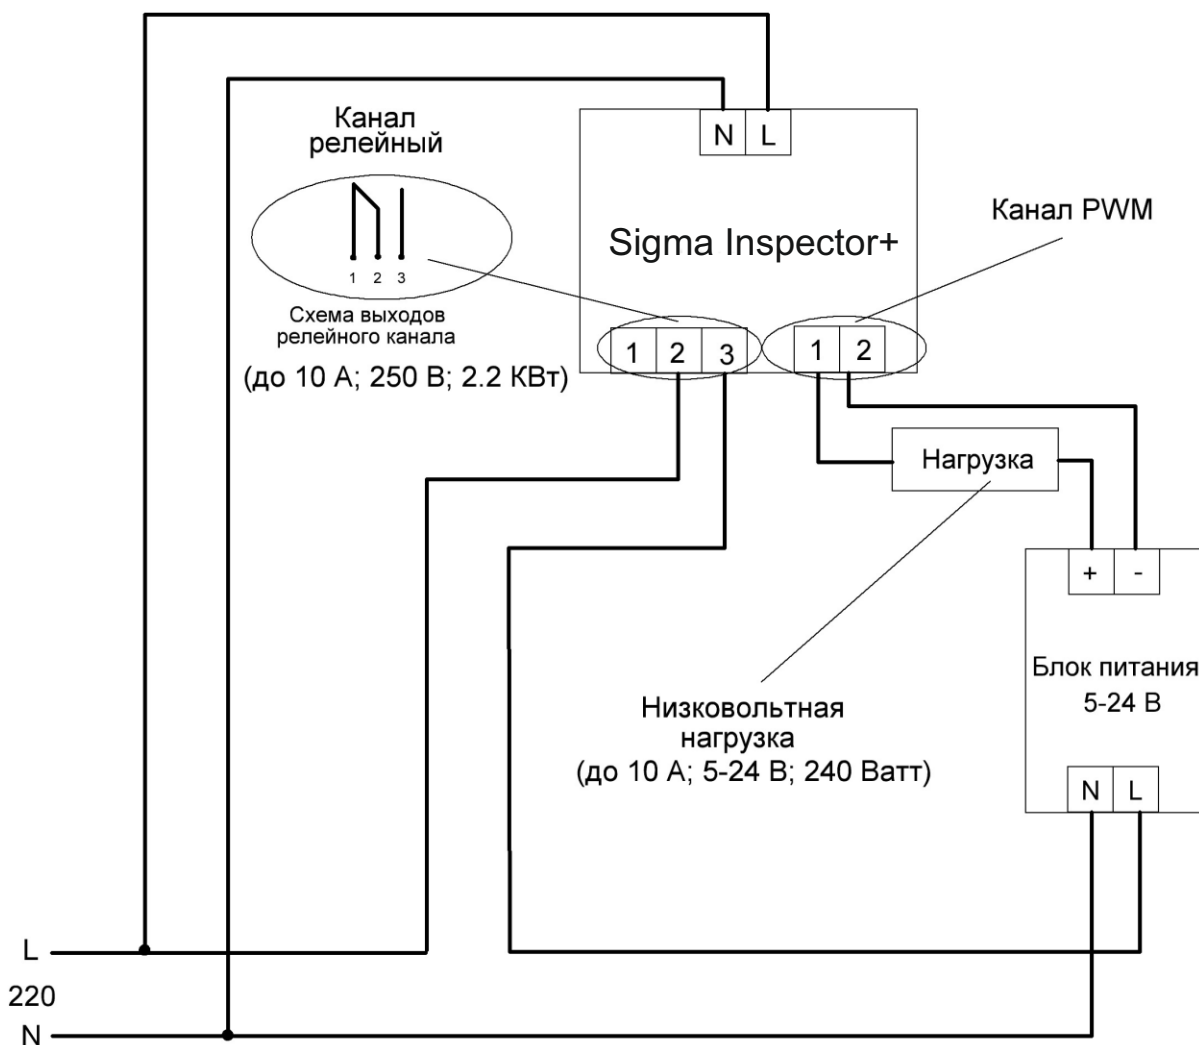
N L

Канал релейный

1 2 3

Схема выходов релейного канала

(до 10 А; 250 В; 2.2 КВт)

Sigma Inspector+

Канал PWM

1 2 3

1 2

Нагрузка

+ -

Блок питания 5-24 В

N L

Низковольтная нагрузка (до 10 А; 5-24 В; 240 Ватт)

L

220

N